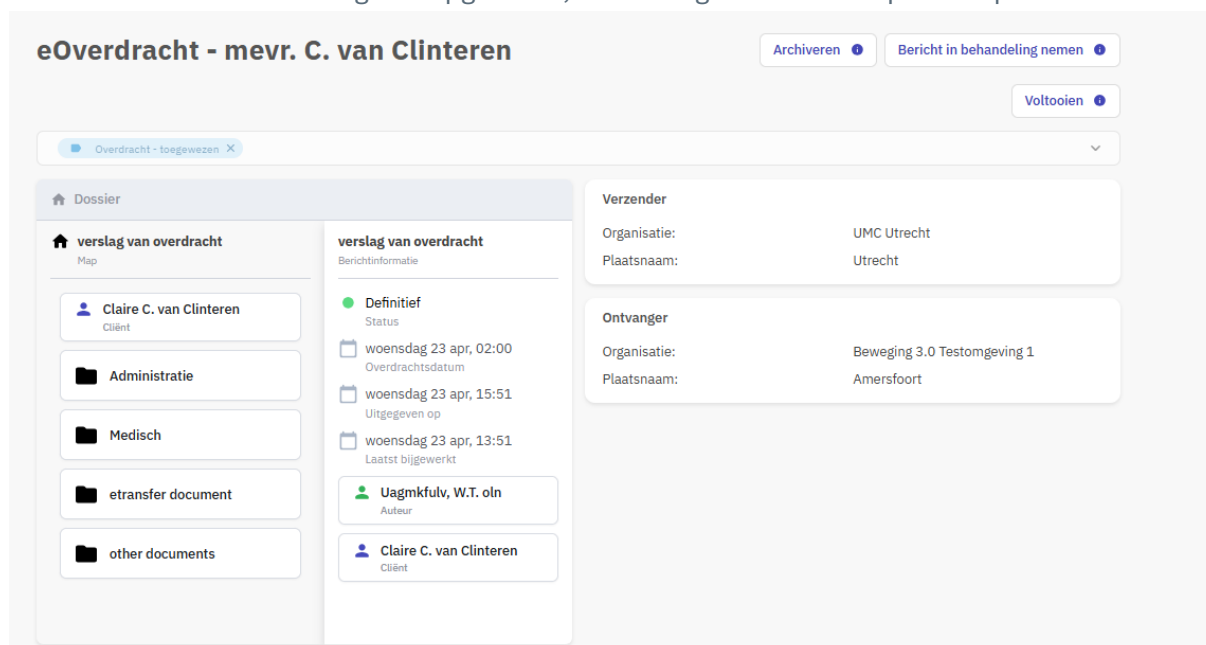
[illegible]

eOverdracht - mevr. C. van Clinteren

Archiveren

Bericht in behandeling nemen

Voltooien

Overdracht - toegewezen ×

Dossier

verslag van overdracht
Map

Claire C. van Clinteren
Cliënt

Administratie

Medisch

etransfer document

other documents

verslag van overdracht
Berichtinformatie

Definitief
Status

woensdag 23 apr, 02:00
Overdrachtsdatum

woensdag 23 apr, 15:51
Uitgegeven op

woensdag 23 apr, 13:51
Laatst bijgewerkt

Uagmkfulv, W.T. oln
Auteur

Claire C. van Clinteren
Cliënt

Verzender

| | |
|---|---|
| Organisatie: | UMC Utrecht |
| Plaatsnaam: | Utrecht |

Ontvanger

| | |
|---|---|
| Organisatie: | Beweging 3.0 Testomgeving 1 |
| Plaatsnaam: | Amersfoort |